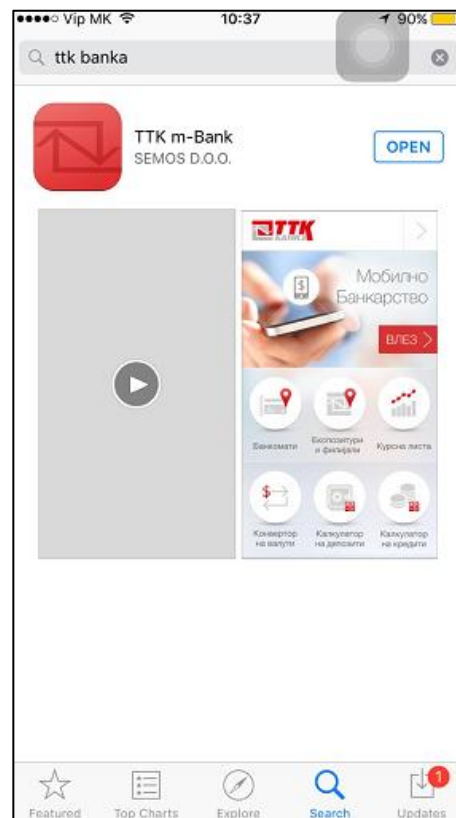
●●●●○ Vip MK 10:37 90%

ttk banka

TTK m-Bank
SEMOS D.O.O.

OPEN

TTK
БАНКА

Мобилно
Банкарство

ВЛЕЗ

Банкомати

Експозитури и филијали

Курсна листа

Конвертор на валути

Калкулатор на депозити

Калкулатор на кредити

Featured Top Charts Explore Search Updates 1